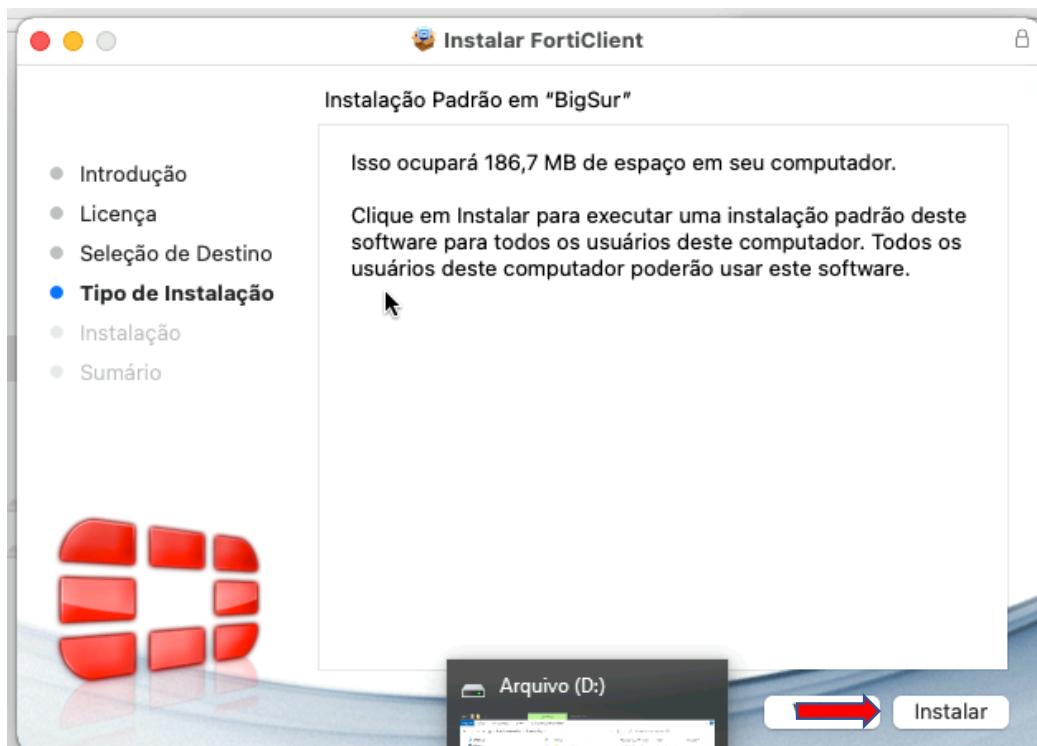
Instalar FortiClient

Instalação Padrão em "BigSur"

Introdução
Licença
Seleção de Destino
Tipo de Instalação
Instalação
Sumário

Isso ocupará 186,7 MB de espaço em seu computador.

Clique em Instalar para executar uma instalação padrão deste software para todos os usuários deste computador. Todos os usuários deste computador poderão usar este software.

Arquivo (D:)

Instalar